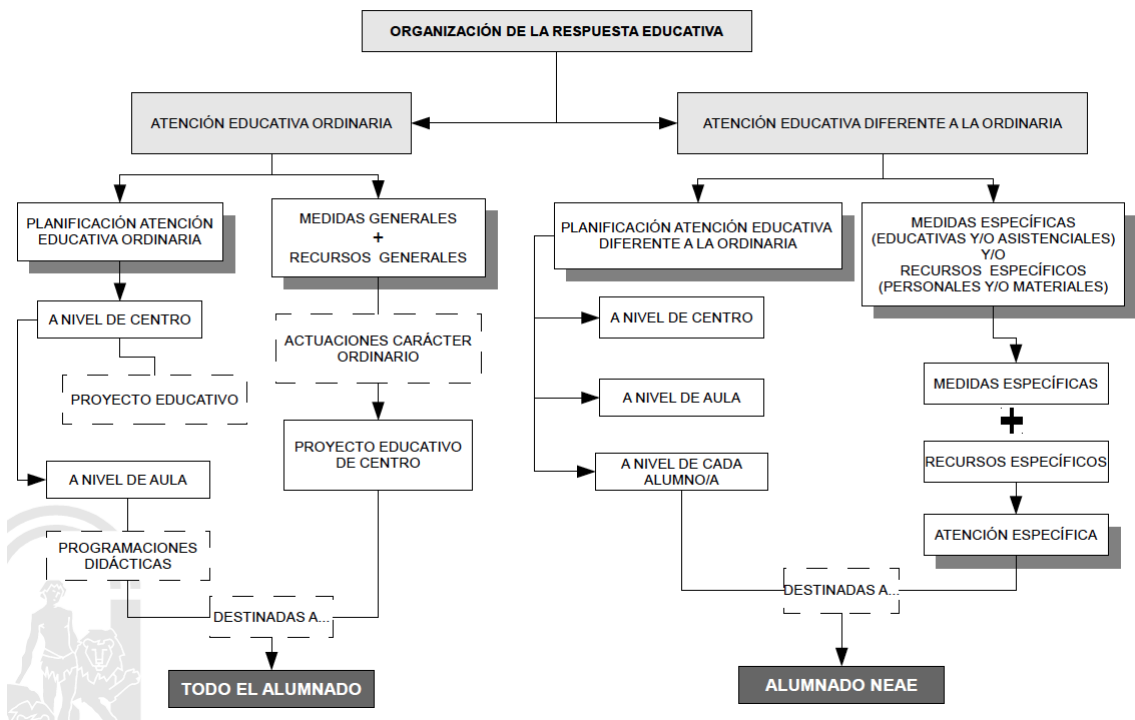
ORGANIZACIÓN DE LA RESPUESTA EDUCATIVA

ATENCIÓN EDUCATIVA ORDINARIA

ATENCIÓN EDUCATIVA DIFERENTE A LA ORDINARIA

PLANIFICACIÓN ATENCIÓN EDUCATIVA ORDINARIA

MEDIDAS GENERALES + RECURSOS GENERALES

A NIVEL DE CENTRO

PROYECTO EDUCATIVO

ACTUACIONES CARÁCTER ORDINARIO

PROYECTO EDUCATIVO DE CENTRO

A NIVEL DE AULA

PROGRAMACIONES DIDÁCTICAS

DESTINADAS A...

TODO EL ALUMNADO

PLANIFICACIÓN ATENCIÓN EDUCATIVA DIFERENTE A LA ORDINARIA

MEDIDAS ESPECÍFICAS (EDUCATIVAS Y/O ASISTENCIALES) Y/O RECURSOS ESPECÍFICOS (PERSONALES Y/O MATERIALES)

A NIVEL DE CENTRO

A NIVEL DE AULA

A NIVEL DE CADA ALUMNO/A

MEDIDAS ESPECÍFICAS

+

RECURSOS ESPECÍFICOS

ATENCIÓN ESPECÍFICA

DESTINADAS A...

ALUMNADO NEAE